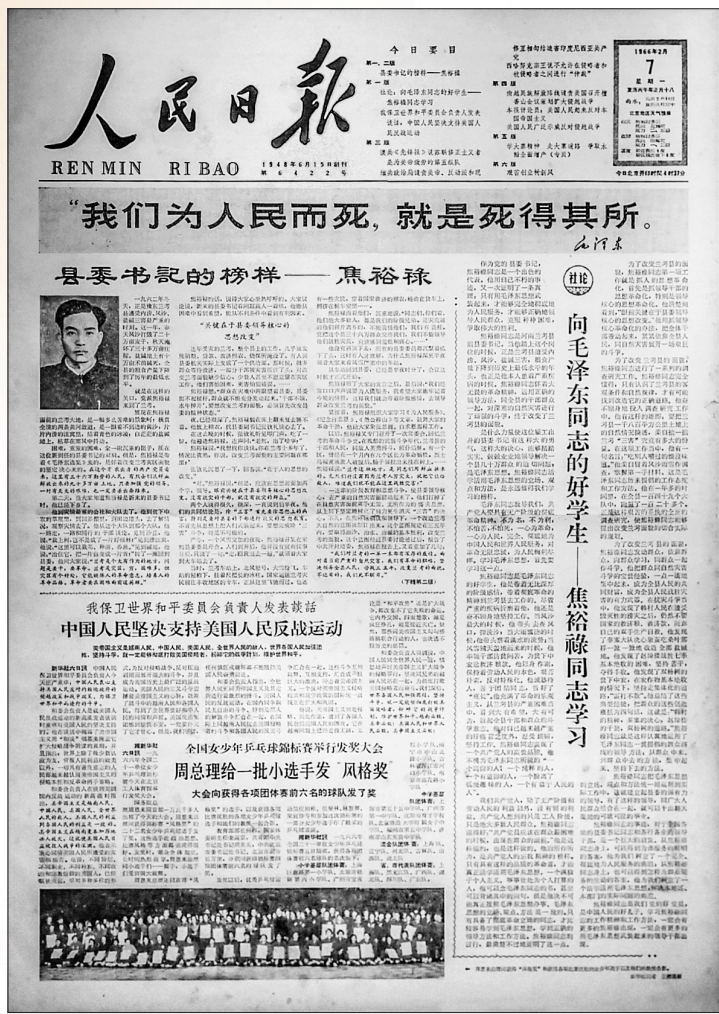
人民日報

REN MIN RI BAO

1948年6月15日创刊 第6422号

今日要目

1966年2月 7 星期一

“我们为人民而死，就是死得其所。” 毛泽东

县委书记的榜样——焦裕禄

“关键在于县委领导核心的思想改变”

社论

向毛泽东同志的好学生——焦裕禄同志学习

我保卫世界和平委员会负责人发表谈话

中国人民坚决支持美国人民反战运动

全国女少年乒乓球锦标赛举行发奖大会

周总理给一批小选手发“风格奖”

大会向获得各项团体赛前六名的球队发了奖

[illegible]